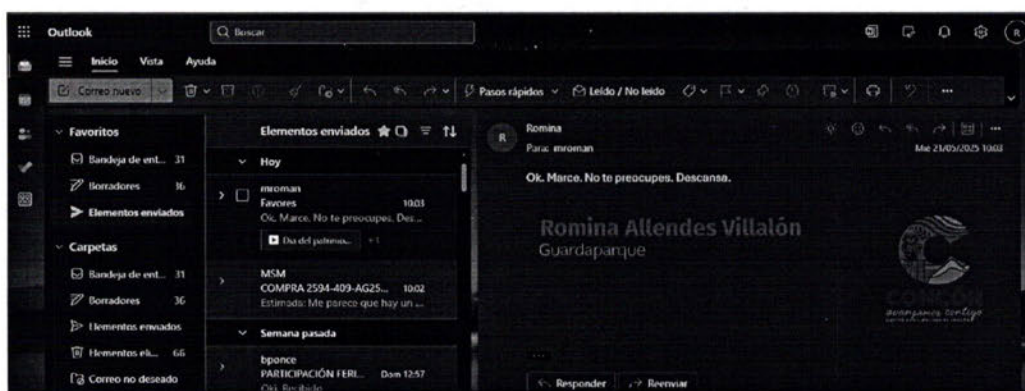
Outlook
Buscar
Inicio Vista Ayuda
Correo nuevo
Pasos rápidos Leído / No leído
Favoritos
Bandeja de ent... 31
Borradores 16
Elementos enviados
Carpetas
Bandeja de ent... 31
Borradores 36
Elementos enviados
Elementos eli... 66
Correo no deseado
Elementos enviados
Hoy
mroman
Favores 10:03
Ok. Marce. No te preocupes. Des...
Día del patrimo... +1
MSM
COMPRA 2594-409-AG25... 10:02
Estimado: Me parece que hay un ...
Semana pasada
bponce
PARTICIPACIÓN FERI... Dom 12:57
Ok. Recibido.
Romina
Para: mroman
Mie 21/05/2025 10:03
Ok. Marce. No te preocupes. Descansa.
Romina Allendes Villalón
Guardaparque
CONCÓN
avanzamos contigo
Responder
Reenviar